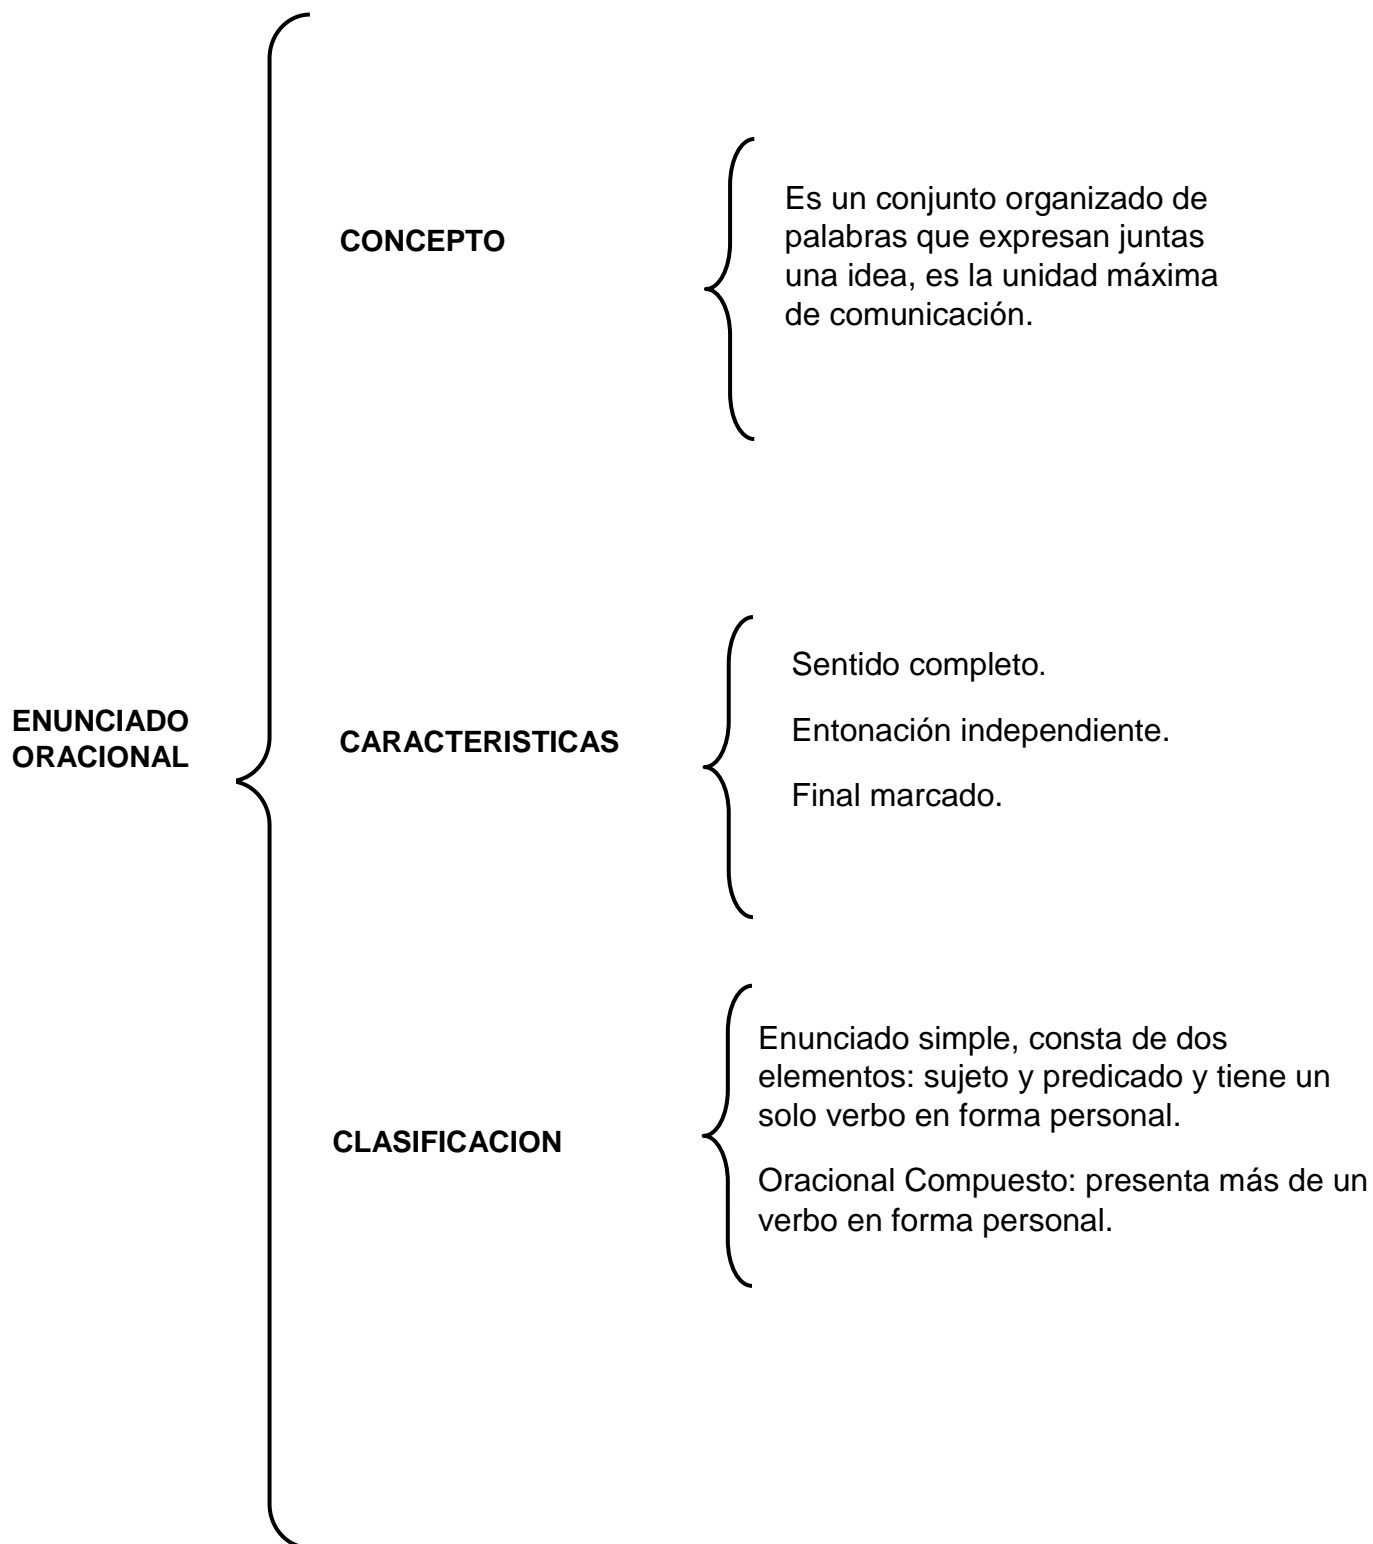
ENUNCIADO ORACIONAL

CONCEPTO

Es un conjunto organizado de palabras que expresan juntas una idea, es la unidad máxima de comunicación.

CARACTERISTICAS

Sentido completo.

Entonación independiente.

Final marcado.

CLASIFICACION

Enunciado simple, consta de dos elementos: sujeto y predicado y tiene un solo verbo en forma personal.

Oracional Compuesto: presenta más de un verbo en forma personal.